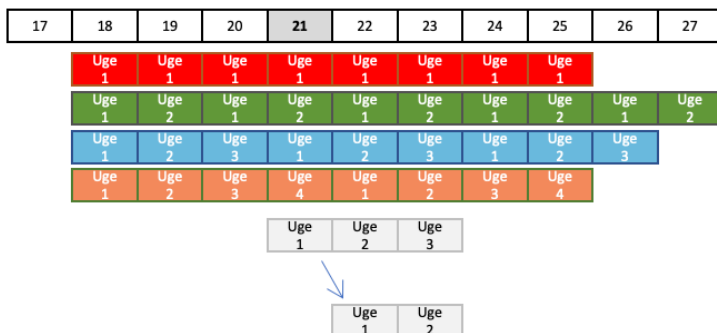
| 17 | 18 | 19 | 20 | 21 | 22 | 23 | 24 | 25 | 26 | 27 |
|---|---|---|---|---|---|---|---|---|---|---|

| | Uge 1 | Uge 1 | Uge 1 | Uge 1 | Uge 1 | Uge 1 | Uge 1 | Uge 1 | | |
|---|---|---|---|---|---|---|---|---|---|---|
| | Uge 1 | Uge 2 | Uge 1 | Uge 2 | Uge 1 | Uge 2 | Uge 1 | Uge 2 | Uge 1 | Uge 2 |
| | Uge 1 | Uge 2 | Uge 3 | Uge 1 | Uge 2 | Uge 3 | Uge 1 | Uge 2 | Uge 3 | |
| | Uge 1 | Uge 2 | Uge 3 | Uge 4 | Uge 1 | Uge 2 | Uge 3 | Uge 4 | | |

| Uge 1 | Uge 2 | Uge 3 |
|---|---|---|

| Uge 1 | Uge 2 |
|---|---|